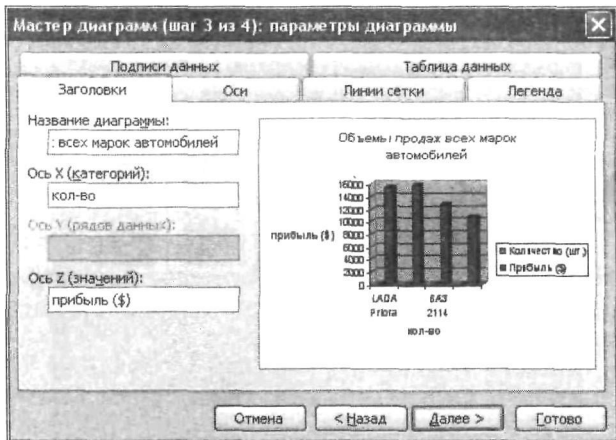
Мастер диаграмм (шаг 3 из 4): параметры диаграммы

Подписи данных
Таблица данных
Заголовки
Оси
Линии сетки
Легенда

Название диаграммы:
: всех марок автомобилей

Ось X (категорий):
кол-во

Ось Y (рядов данных):

Ось Z (значений):
прибыль ($)

Объемы продаж всех марок автомобилей

16000
14000
12000
10000
8000
6000
4000
2000
0

прибыль ($)

LADA Priora
ВАЗ 2114

кол-во

Количество (шт)
Прибыль ($)

Отмена
< Назад
Далее >
Готово